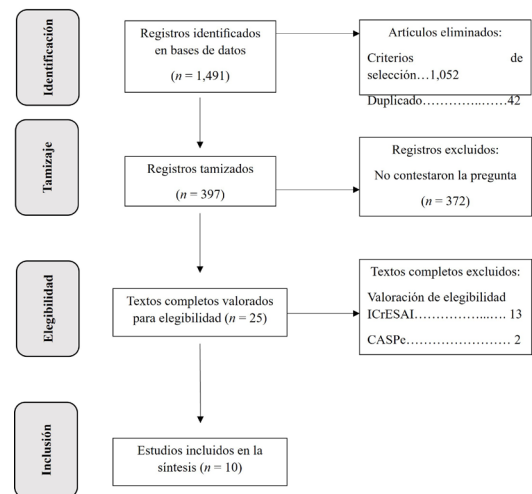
Identificación

Registros identificados en bases de datos

($n$ = 1,491)

Artículos eliminados:

Criterios de selección…1,052

Duplicado…………..……42

Tamizaje

Registros tamizados

($n$ = 397)

Registros excluidos:

No contestaron la pregunta

($n$ = 372)

Elegibilidad

Textos completos valorados para elegibilidad ($n$ = 25)

Textos completos excluidos:

Valoración de elegibilidad ICrESAI……………..…. 13

CASPe…………………… 2

Inclusión

Estudios incluidos en la síntesis ($n$ = 10)